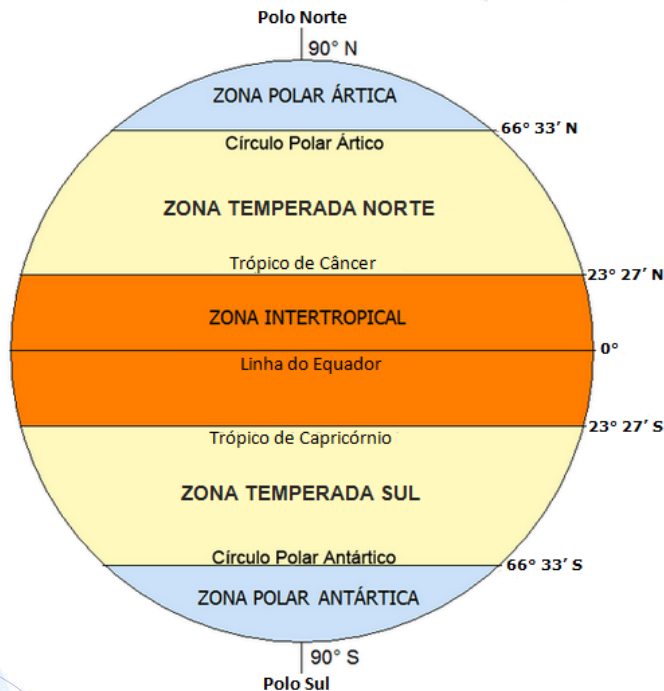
Polo Norte
90° N
ZONA POLAR ÁRTICA
66° 33' N
Círculo Polar Ártico
ZONA TEMPERADA NORTE
Trópico de Câncer
23° 27' N
ZONA INTERTROPICAL
0°
Linha do Equador
23° 27' S
Trópico de Capricórnio
ZONA TEMPERADA SUL
Círculo Polar Antártico
66° 33' S
ZONA POLAR ANTÁRTICA
90° S
Polo Sul